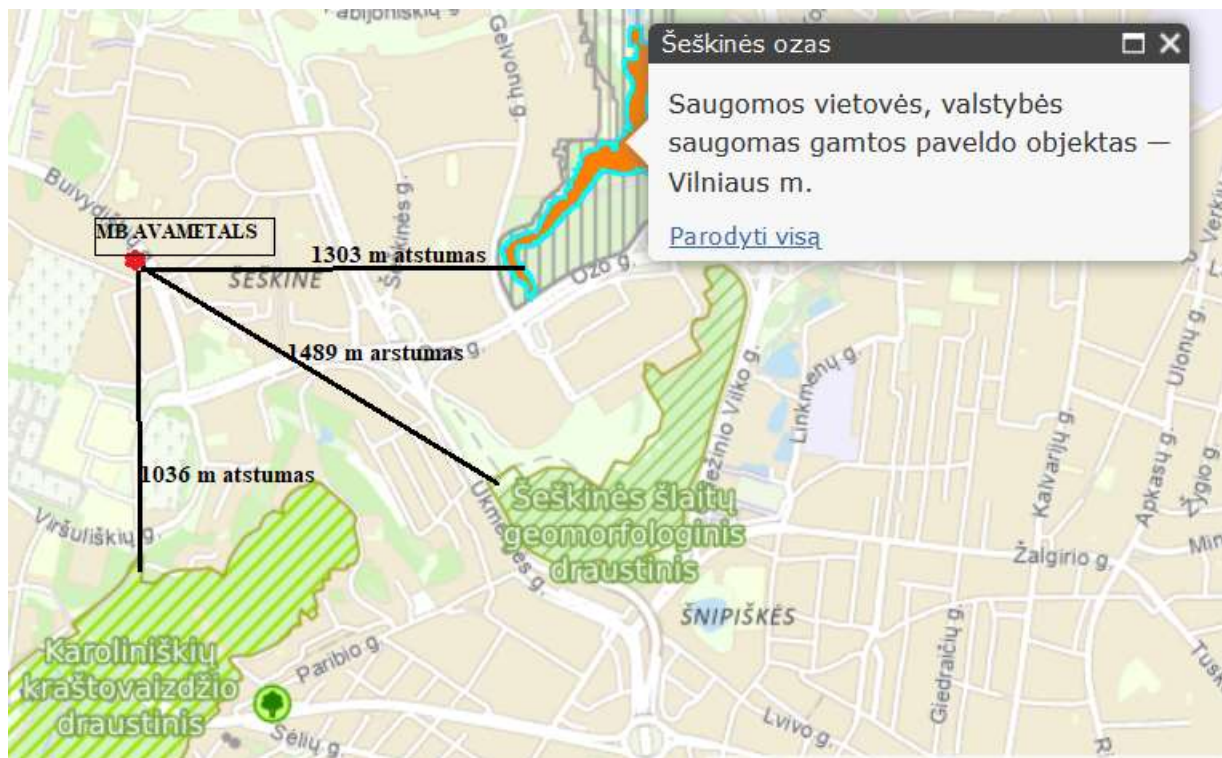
Šeškinės ozas

Saugomos vietovės, valstybės saugomas gamtos paveldo objektas — Vilniaus m.

Parodyti visą

MB AVAMETALS

1303 m atstumas

1489 m arstumas

1036 m atstumas

Buivydiškių g.

ŠEŠKINĖ

Šeškinės g.

Gelvonų g.

Ozo g.

Viršuliškių g.

Ukmergės g.

Geležinio Vilko g.

Linkmenų g.

Kalvarijų g.

Apkasų g.

Ulonų g.

Žygio g.

Žalgirio g.

ŠNIPIŠKĖS

Giedraičių g.

Paribio g.

Lvivo g.

Šėlių g.

Šeškinės šlaitų geomorfologinis draustinis

Karoliniškių kraštovaizdžio draustinis